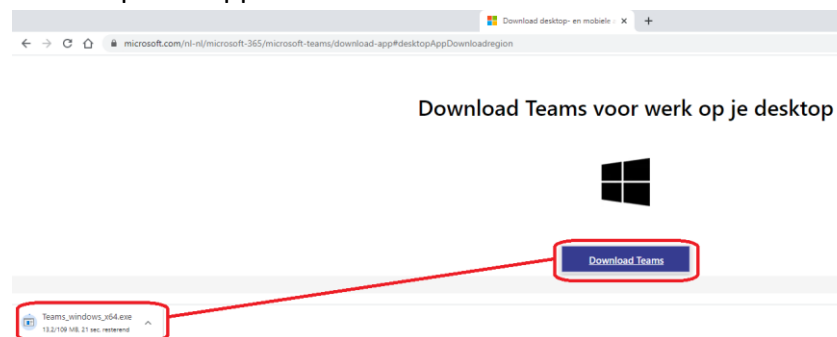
Download desktop- en mobiele a ×

microsoft.com/nl-nl/microsoft-365/microsoft-teams/download-app#desktopAppDownloadregion

Download Teams voor werk op je desktop

Download Teams

Teams_windows_x64.exe
13,2/109 MB, 21 sec. resterend